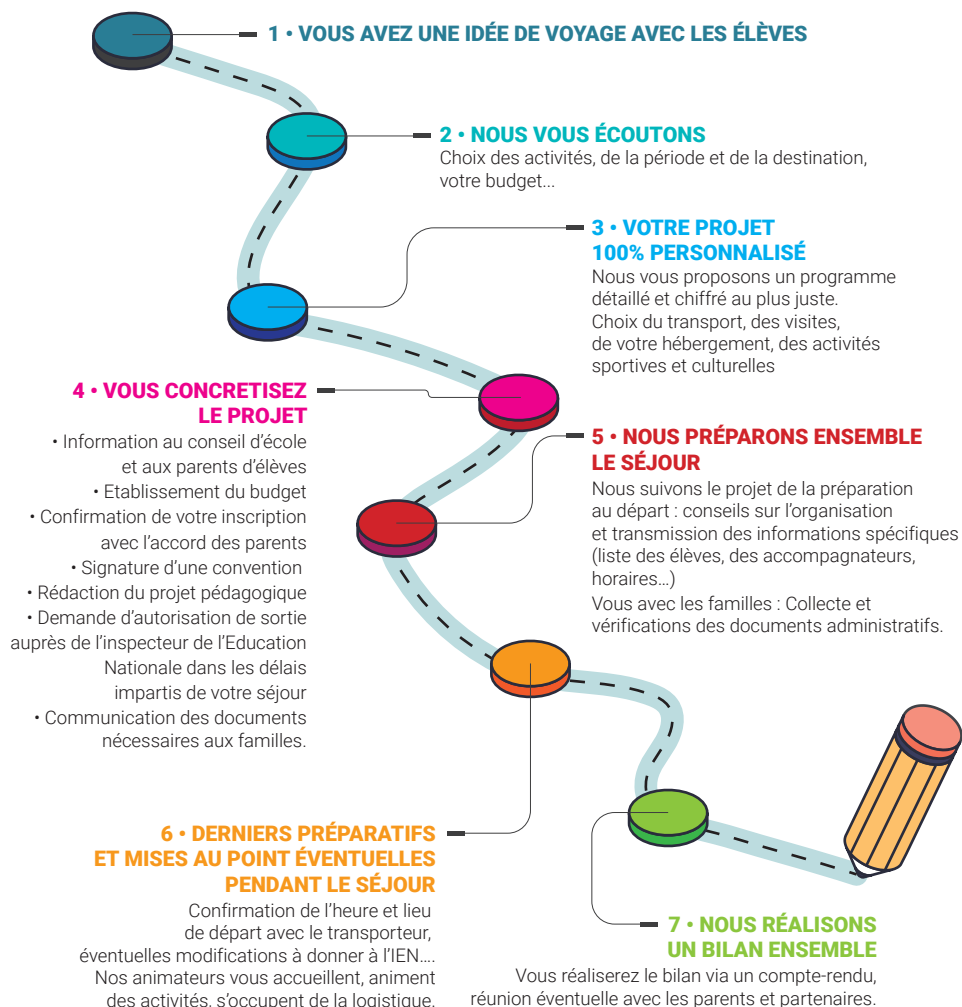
1 • VOUS AVEZ UNE IDÉE DE VOYAGE AVEC LES ÉLÈVES

2 • NOUS VOUS ÉCOUTONS
Choix des activités, de la période et de la destination, votre budget...

3 • VOTRE PROJET 100% PERSONNALISÉ
Nous vous proposons un programme détaillé et chiffré au plus juste.
Choix du transport, des visites, de votre hébergement, des activités sportives et culturelles

4 • VOUS CONCRETISEZ LE PROJET
• Information au conseil d'école et aux parents d'élèves
• Etablissement du budget
• Confirmation de votre inscription avec l'accord des parents
• Signature d'une convention
• Rédaction du projet pédagogique
• Demande d'autorisation de sortie auprès de l'inspecteur de l'Education Nationale dans les délais impartis de votre séjour
• Communication des documents nécessaires aux familles.

5 • NOUS PRÉPARONS ENSEMBLE LE SÉJOUR
Nous suivons le projet de la préparation au départ : conseils sur l'organisation et transmission des informations spécifiques (liste des élèves, des accompagnateurs, horaires…)
Vous avec les familles : Collecte et vérifications des documents administratifs.

6 • DERNIERS PRÉPARATIFS ET MISES AU POINT ÉVENTUELLES PENDANT LE SÉJOUR
Confirmation de l'heure et lieu de départ avec le transporteur, éventuelles modifications à donner à l'IEN….
Nos animateurs vous accueillent, animent des activités, s'occupent de la logistique.

7 • NOUS RÉALISONS UN BILAN ENSEMBLE
Vous réaliserez le bilan via un compte-rendu, réunion éventuelle avec les parents et partenaires.